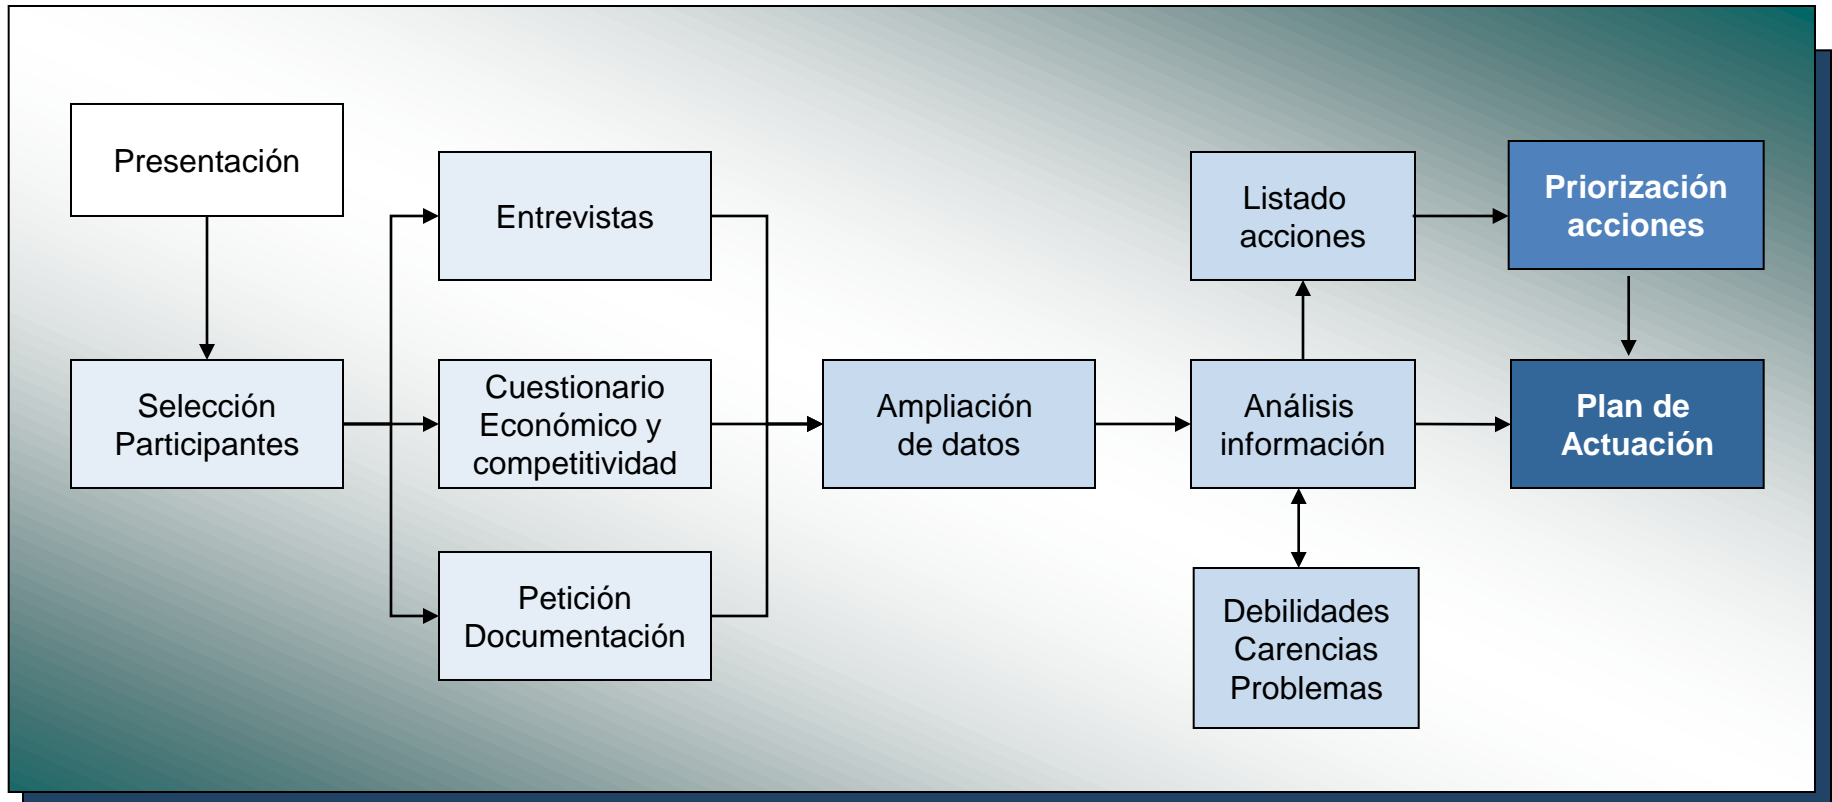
Presentación

Selección Participantes

Entrevistas

Cuestionario Económico y competitividad

Petición Documentación

Ampliación de datos

Listado acciones

Análisis información

Debilidades Carencias Problemas

Priorización acciones

Plan de Actuación